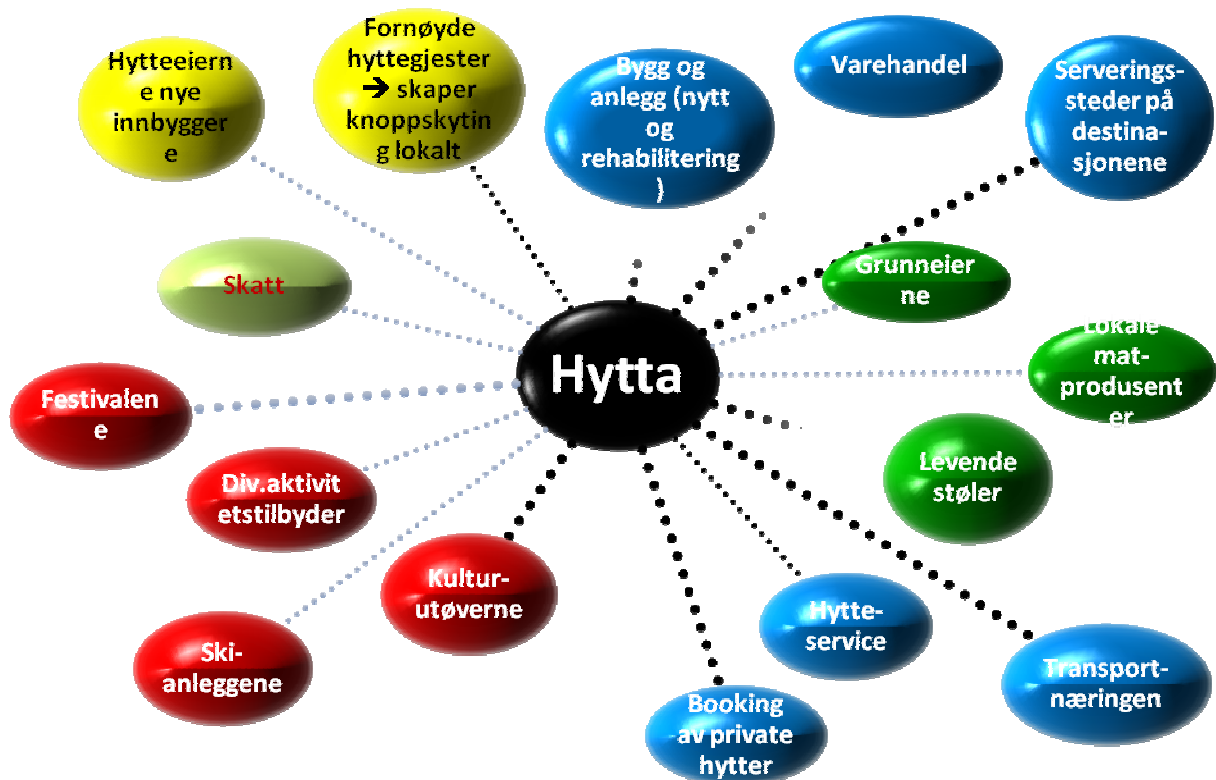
Hytteeierne nye innbyggere

Fornøyde hyttegjester → skaper knoppskyting lokalt

Bygg og anlegg (nytt og rehabilitering)

Varehandel

Serveringssteder på destinasjonene

Skatt

Grunneierne

Lokale matprodusenter

Hytta

Festivalene

Levende støler

Div.aktivitetstilbyder

Kulturutøverne

Hytteservice

Transportnæringen

Skianleggene

Booking av private hytter